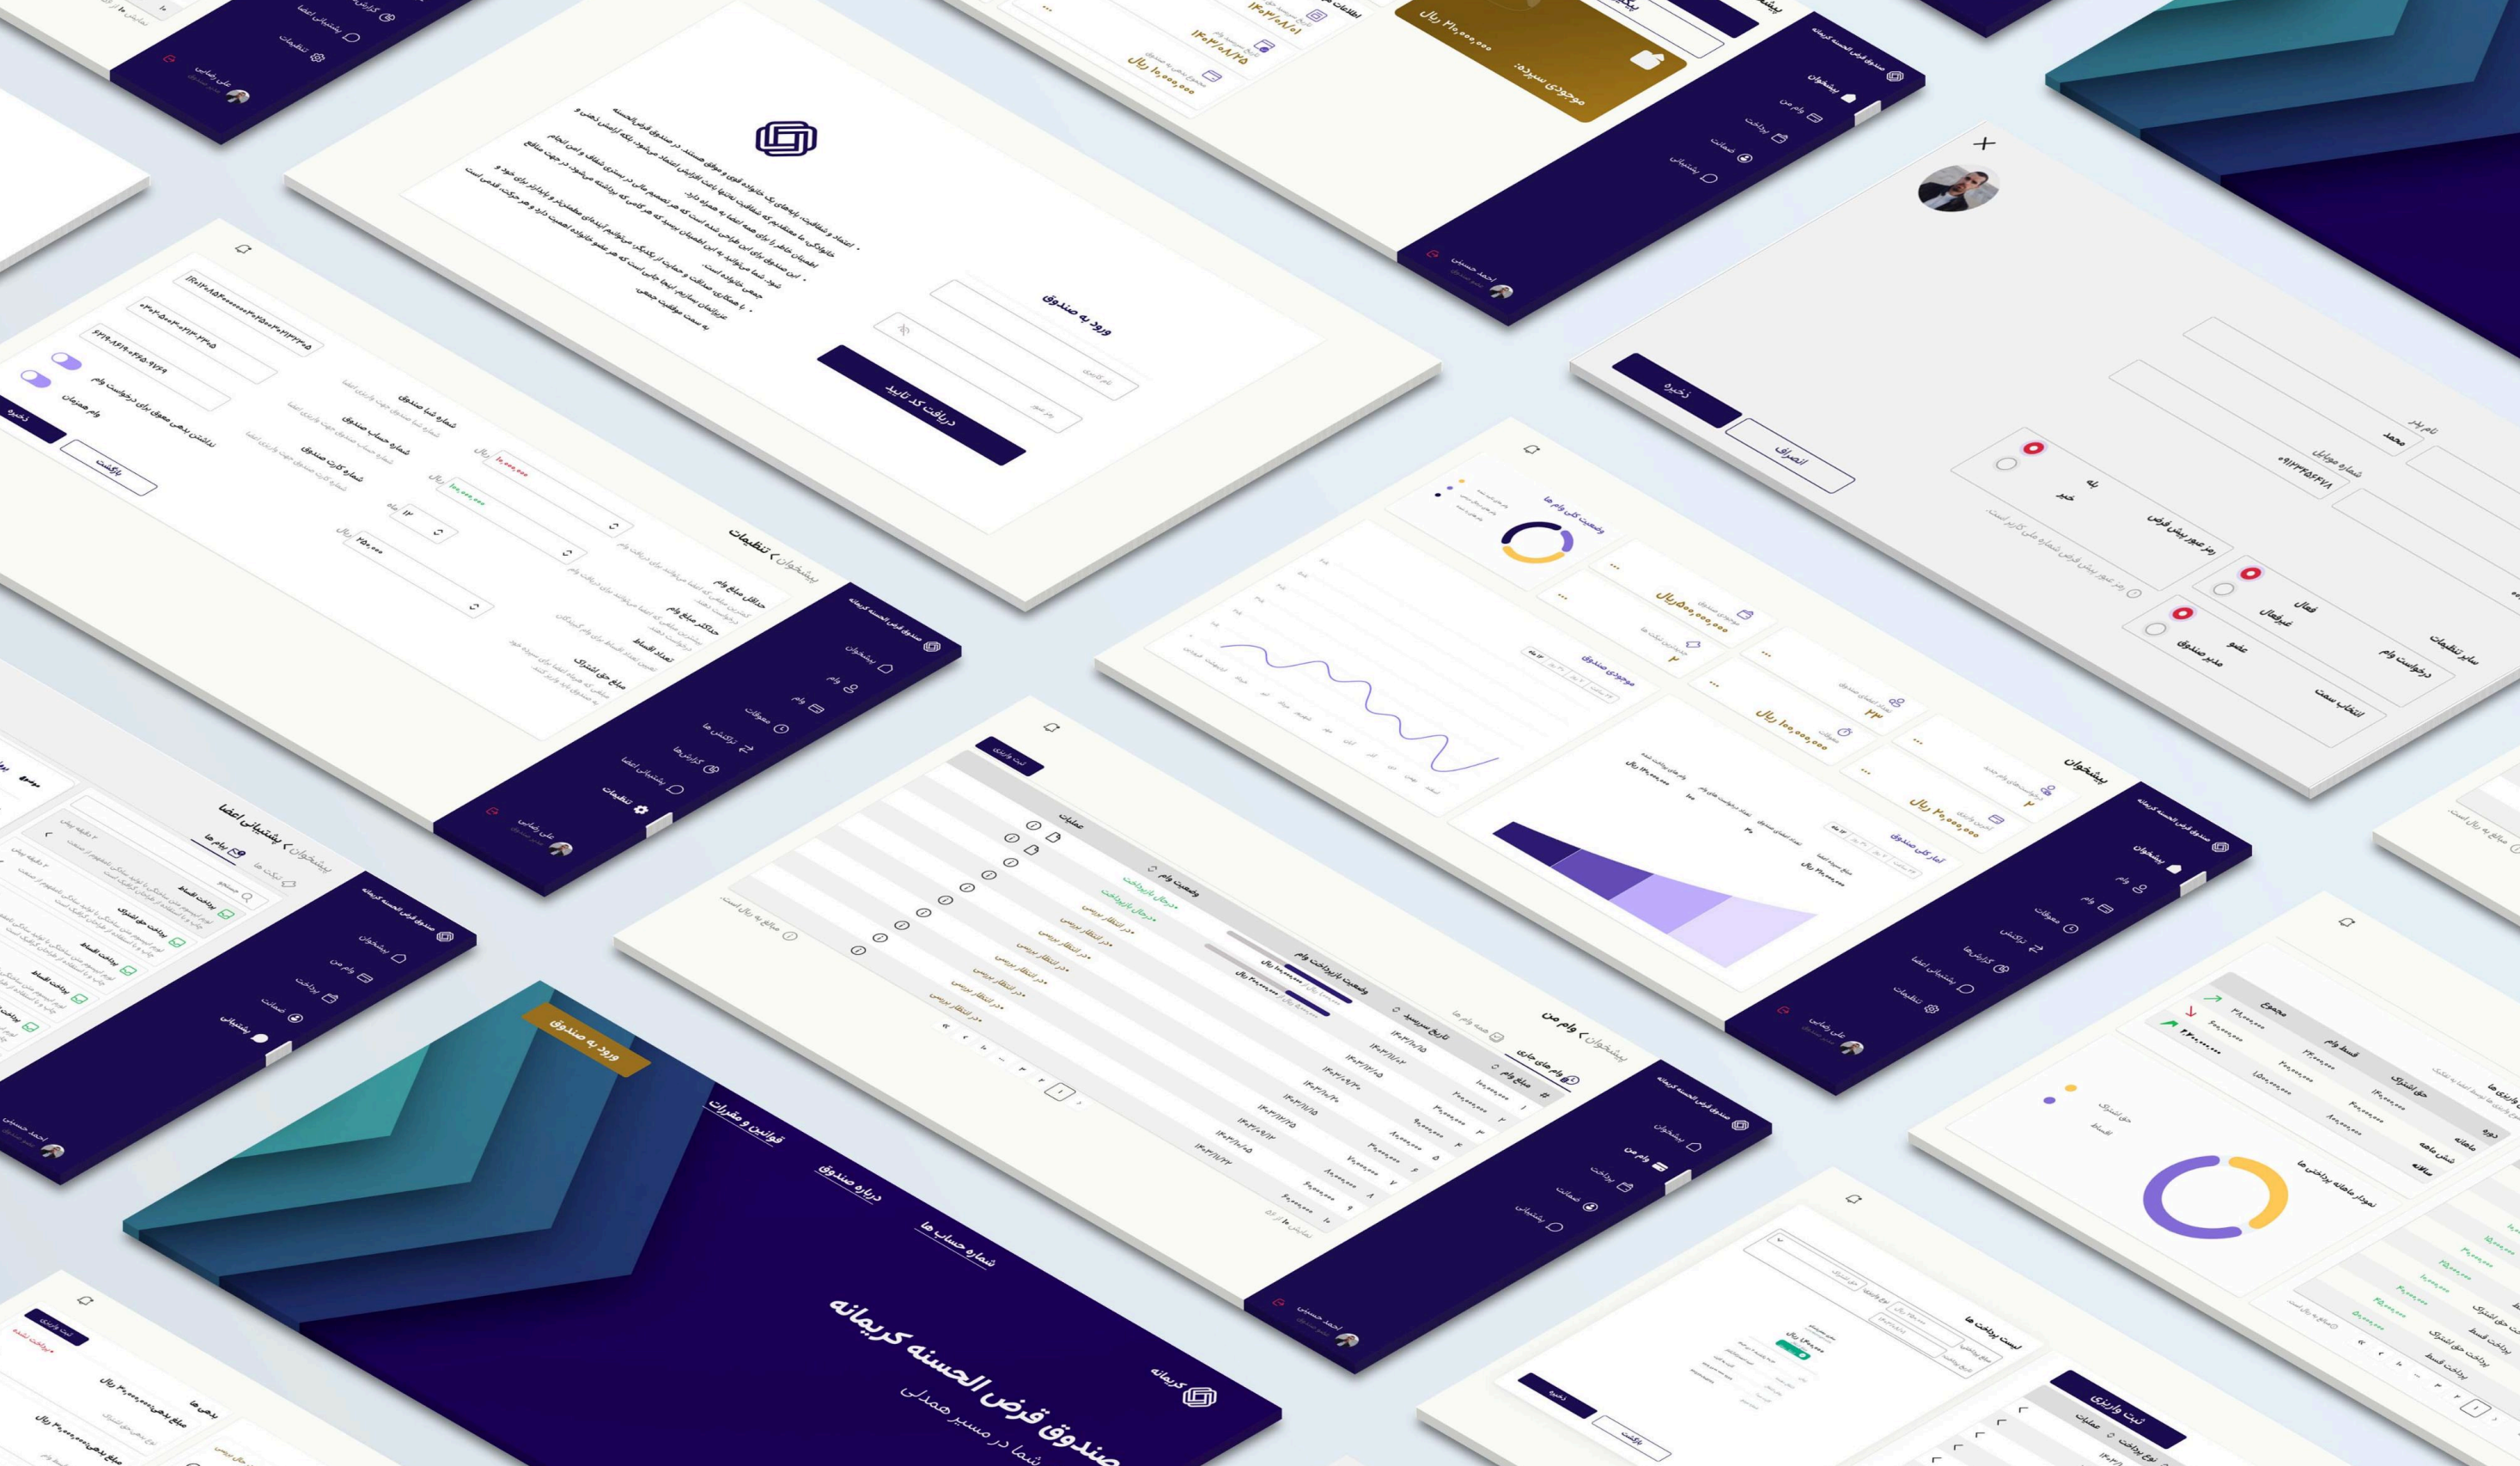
ورود به صندوق

دریافت کد تایید

موجودی سپرده:
۲۱۰,۰۰۰,۰۰۰ ریال

صندوق قرض الحسنه کریمانه
پیشخوان
وام من
پرداخت
ضمانت
پشتیبانی
احمد حسینی

نام کاربر
محمد
شماره موبایل
۰۹۱۲۳۴۵۶۷۸
رمز عبور پیش فرض
بله
خیر
فعال
غیرفعال
عضو
مدیر صندوق
سایر تنظیمات
درخواست وام
انتخاب سمت
ذخیره
انصراف

پیشخوان > تنظیمات
حداقل مبلغ وام
حداکثر مبلغ وام
تعداد اقساط
مبلغ حق اشتراک
شماره شبا صندوق
شماره حساب صندوق
شماره کارت صندوق
نداشتن بدهی معوق برای درخواست وام
وام همزمان
ذخیره
بازگشت

پیشخوان
وام
معوقات
تراکنش ها
گزارش ها
پشتیبانی اعضا
تنظیمات
علی رضایی

وضعیت کلی وام ها
موجودی صندوق
آمار کلی صندوق
۲۰,۰۰۰,۰۰۰ ریال
۱۰,۰۰۰,۰۰۰ ریال
۵۰,۰۰۰,۰۰۰ ریال

پیشخوان > وام من
وام های جاری
همه وام ها
مبلغ وام
تاریخ سررسید
وضعیت بازپرداخت وام
وضعیت وام
عملیات
درحال بازپرداخت
در انتظار بررسی
ثبت وام جدید

پیشخوان > پشتیبانی اعضا
پیام ها
تیکت ها
پرداخت قسط
پرداخت حق اشتراک

ورود به صندوق
قوانین و مقررات
درباره صندوق
شماره حساب ها
کریمانه
صندوق قرض الحسنه کریمانه
شما در مسیر همدلی

لیست پرداخت ها
ذخیره
بازگشت
ثبت واریزی
نوع پرداخت
عملیات

نمودار ماهانه پرداختی ها
حق اشتراک
اقساط
دوره
ماهانه
شش ماهه
سالانه
حق اشتراک
قسط وام
مجموع

بدهی ها
ثبت واریزی
پرداخت نشده